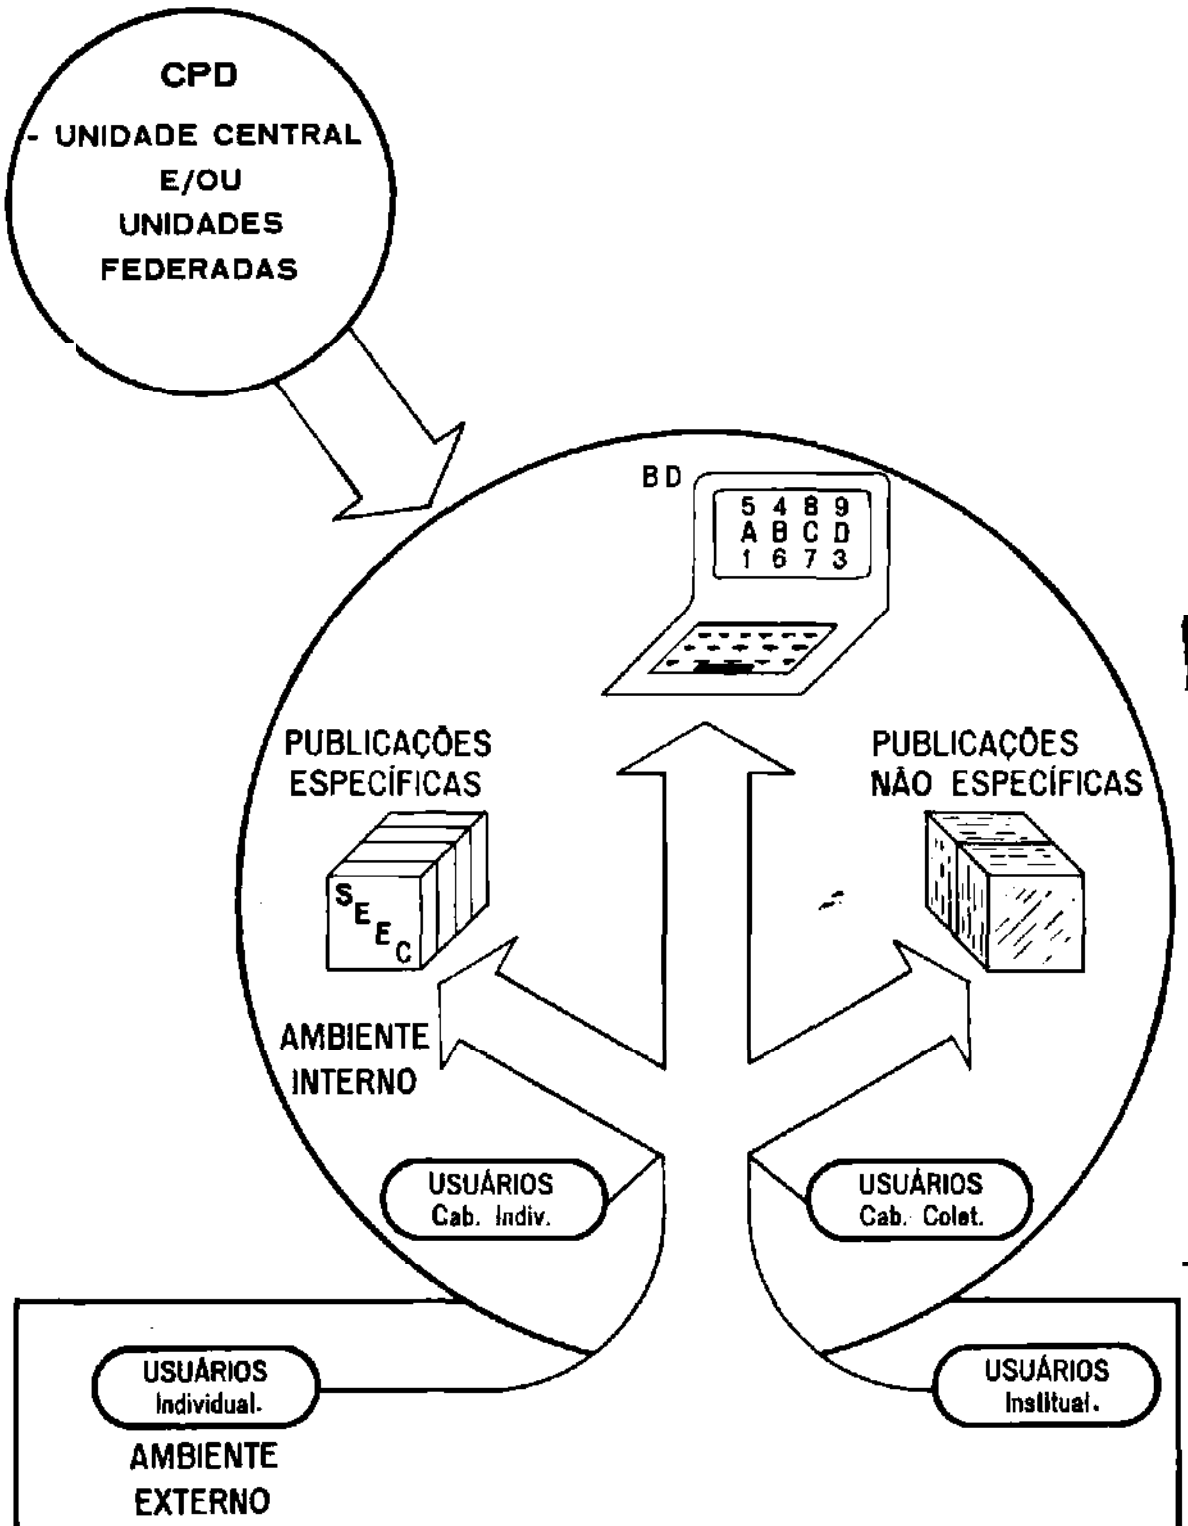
CPD
- UNIDADE CENTRAL
E/OU
UNIDADES
FEDERADAS

BD

5 4 8 9
A B C D
1 6 7 3

PUBLICAÇÕES
ESPECÍFICAS

S E E C

PUBLICAÇÕES
NÃO ESPECÍFICAS

AMBIENTE
INTERNO

USUÁRIOS
Cab. Indiv.

USUÁRIOS
Cab. Colet.

USUÁRIOS
Individual.

USUÁRIOS
Insitual.

AMBIENTE
EXTERNO